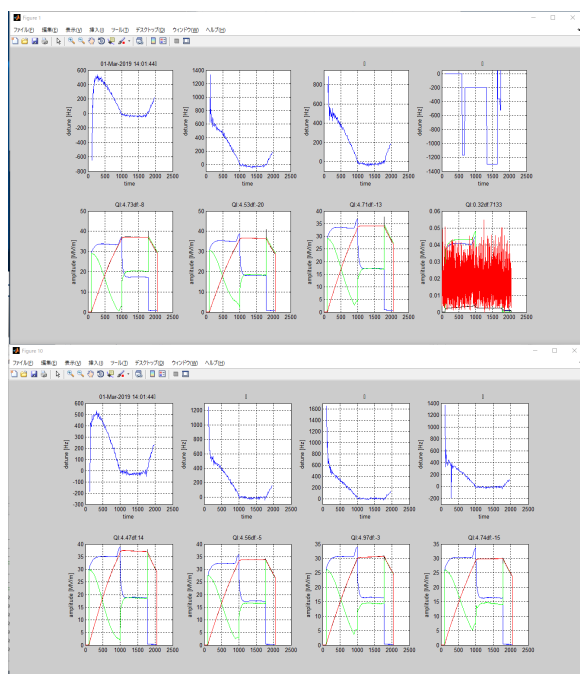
Figure 1

ファイル(F) 編集(E) 表示(V) 挿入(I) ツール(T) デスクトップ(D) ウィンドウ(W) ヘルプ(H)

01-Mar-2019 14:01:44

detune [Hz]

time

1

detune [Hz]

time

0

detune [Hz]

time

0

detune [Hz]

time

Ql:4.73df:-8

amplitude [MV/m]

time

Ql:4.53df:-20

amplitude [MV/m]

time

Ql:4.71df:-13

amplitude [MV/m]

time

Ql:0.32df:7133

amplitude [MV/m]

time

Figure 10

ファイル(F) 編集(E) 表示(V) 挿入(I) ツール(T) デスクトップ(D) ウィンドウ(W) ヘルプ(H)

01-Mar-2019 14:01:44

detune [Hz]

time

1

detune [Hz]

time

0

detune [Hz]

time

1

detune [Hz]

time

Ql:4.47df:14

amplitude [MV/m]

time

Ql:4.56df:-5

amplitude [MV/m]

time

Ql:4.97df:-3

amplitude [MV/m]

time

Ql:4.74df:-15

amplitude [MV/m]

time